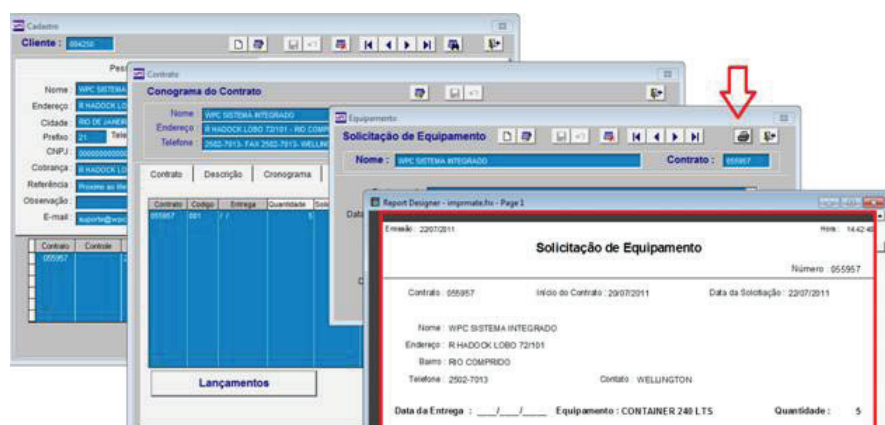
Cadastro

Cliente : 004258

Pes

Nome: WPC SISTEMA

Endereço: R HADOCK LO

Cidade: RIO DE JANEIR

Prefixo: 21 Tele

CNPJ: 0000000000

Cobrança: R HADOCK LO

Referência: Proximo ao Me

Observação:

E-mail: suporte@wpc

Contrato | Controle
055957

Contrato

Conograma do Contrato

Nome: WPC SISTEMA INTEGRADO

Endereço: R HADOCK LOBO 72/101 - RIO COMPR

Telefone: 2502-7013- FAX 2502-7013- WELLIN

Contrato | Descrição | Cronograma

| Contrato | Codigo | Entrega | Quantidade |
|---|---|---|---|
| 055957 | 001 | / / | 5 |

Lançamentos

Equipamento

Solicitação de Equipamento

Nome : WPC SISTEMA INTEGRADO

Contrato : 055957

Report Designer - imprmate.frx - Page 1

Emissão: 22/07/2011

Hora: 14:42:48

Solicitação de Equipamento

Número 055957

Contrato: 055957

Início do Contrato: 20/07/2011

Data da Solicitação: 22/07/2011

Nome: WPC SISTEMA INTEGRADO

Endereço: R HADOCK LOBO 72/101

Bairro: RIO COMPRIDO

Telefone: 2502-7013

Contato: WELLINGTON

Data da Entrega : ___/___/____ Equipamento : CONTAINER 240 LTS Quantidade : 5